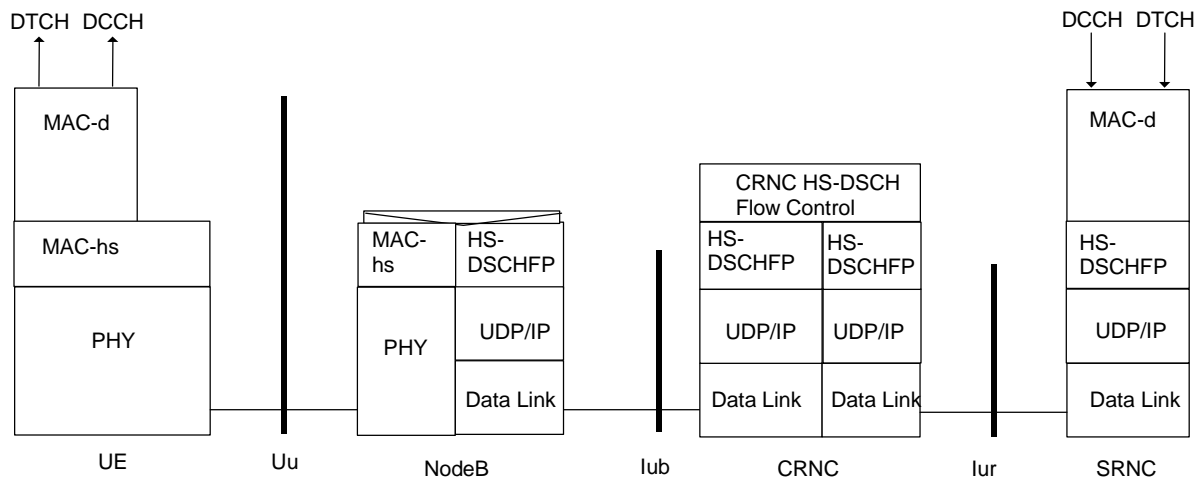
DTCH DCCH

MAC-d

MAC-hs

PHY

UE

Uu

MAC-hs

HS-DSCHFP

PHY

UDP/IP

Data Link

NodeB

Iub

CRNC HS-DSCH Flow Control

HS-DSCHFP

HS-DSCHFP

UDP/IP

UDP/IP

Data Link

Data Link

CRNC

Iur

DCCH DTCH

MAC-d

HS-DSCHFP

UDP/IP

Data Link

SRNC